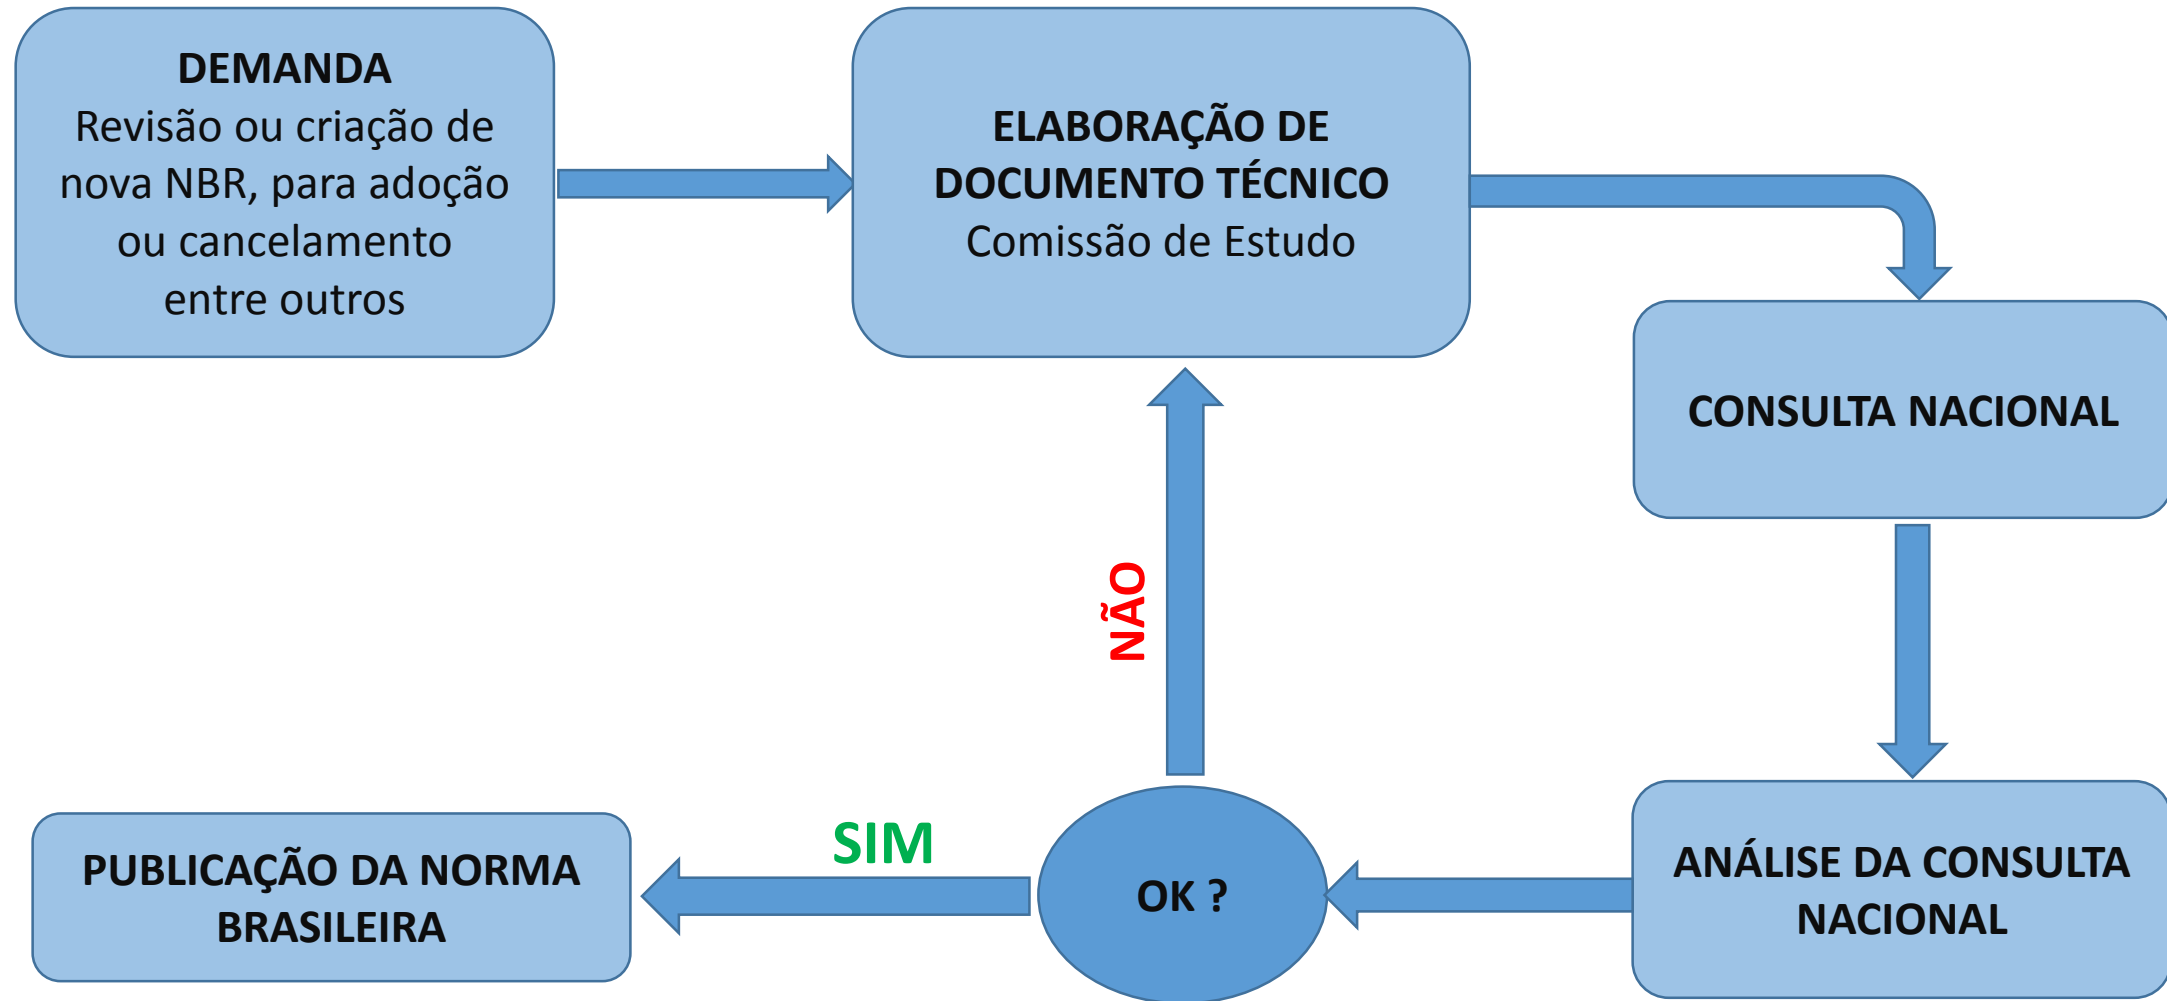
DEMANDA
Revisão ou criação de nova NBR, para adoção ou cancelamento entre outros

ELABORAÇÃO DE DOCUMENTO TÉCNICO
Comissão de Estudo

CONSULTA NACIONAL

ANÁLISE DA CONSULTA NACIONAL

OK ?

NÃO

SIM

PUBLICAÇÃO DA NORMA BRASILEIRA